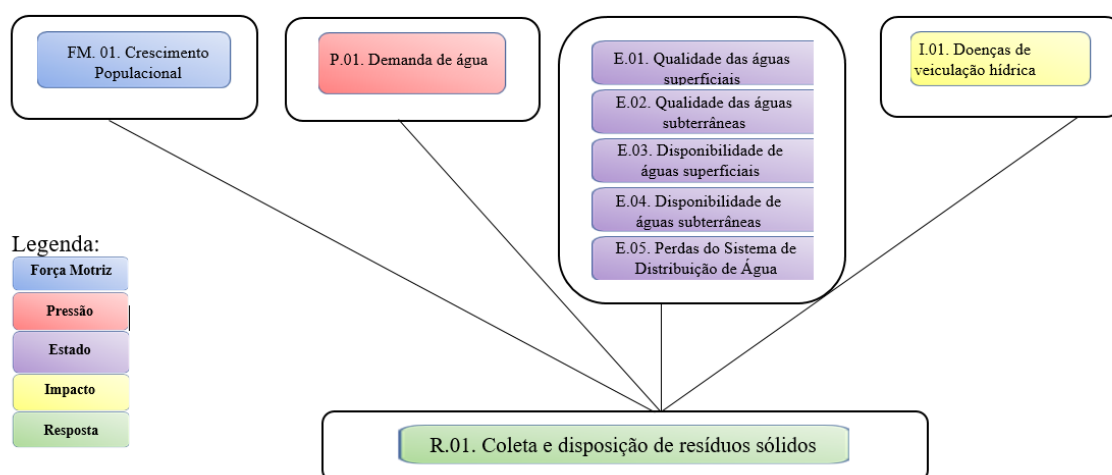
FM. 01. Crescimento Populacional

P.01. Demanda de água

E.01. Qualidade das águas superficiais

E.02. Qualidade das águas subterrâneas

E.03. Disponibilidade de águas superficiais

E.04. Disponibilidade de águas subterrâneas

E.05. Perdas do Sistema de Distribuição de Água

I.01. Doenças de veiculação hídrica

Legenda:

Força Motriz

Pressão

Estado

Impacto

Resposta

R.01. Coleta e disposição de resíduos sólidos